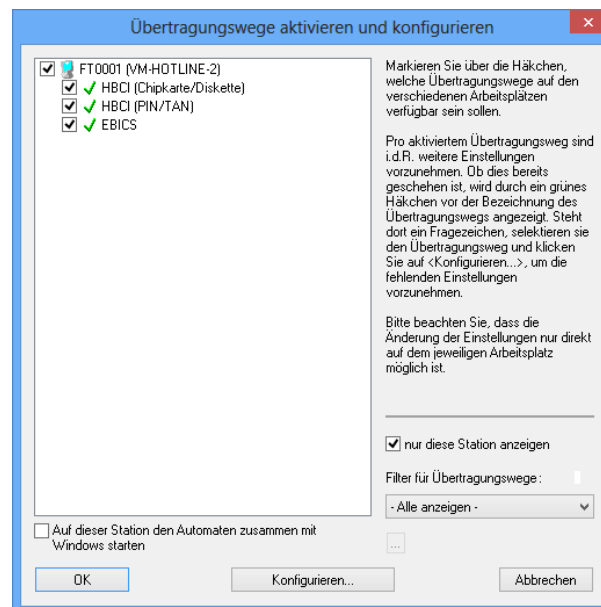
Übertragungswege aktivieren und konfigurieren

FT0001 (VM-HOTLINE-2)
HBCI (Chipkarte/Diskette)
HBCI (PIN/TAN)
EBICS

Markieren Sie über die Häkchen, welche Übertragungswege auf den verschiedenen Arbeitsplätzen verfügbar sein sollen.

Pro aktiviertem Übertragungsweg sind i.d.R. weitere Einstellungen vorzunehmen. Ob dies bereits geschehen ist, wird durch ein grünes Häkchen vor der Bezeichnung des Übertragungswegs angezeigt. Steht dort ein Fragezeichen, selektieren sie den Übertragungsweg und klicken Sie auf <Konfigurieren...>, um die fehlenden Einstellungen vorzunehmen.

Bitte beachten Sie, dass die Änderung der Einstellungen nur direkt auf dem jeweiligen Arbeitsplatz möglich ist.

nur diese Station anzeigen

Filter für Übertragungswege :

- Alle anzeigen -

Auf dieser Station den Automaten zusammen mit Windows starten

...

OK

Konfigurieren...

Abbrechen